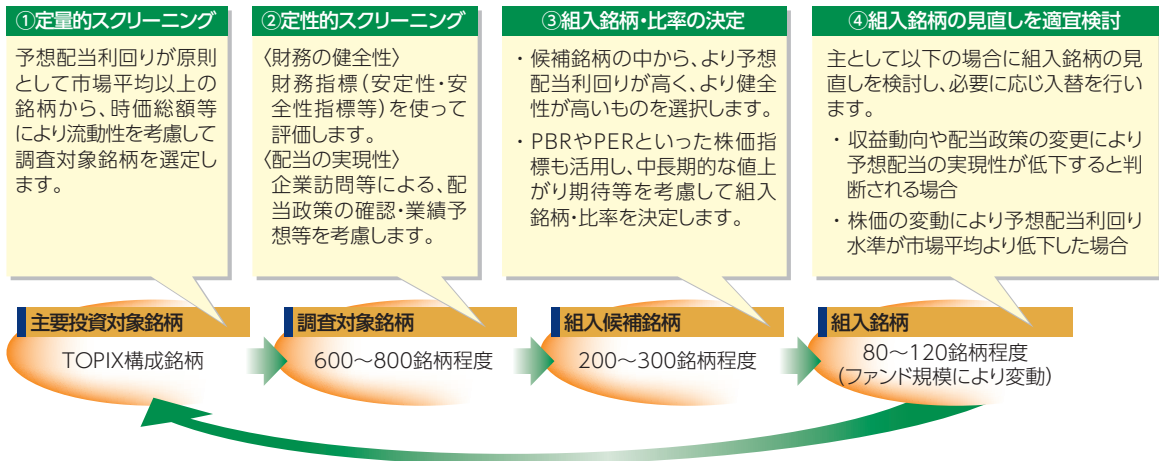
①定量的スクリーニング

予想配当利回りが原則として市場平均以上の銘柄から、時価総額等により流動性を考慮して調査対象銘柄を選定します。

②定性的スクリーニング

〈財務の健全性〉
財務指標（安定性・安全性指標等）を使って評価します。
〈配当の実現性〉
企業訪問等による、配当政策の確認・業績予想等を考慮します。

③組入銘柄・比率の決定

・候補銘柄の中から、より予想配当利回りが高く、より健全性が高いものを選択します。
・PBRやPERといった株価指標も活用し、中長期的な値上がり期待等を考慮して組入銘柄・比率を決定します。

④組入銘柄の見直しを適宜検討

主として以下の場合に組入銘柄の見直しを検討し、必要に応じ入替を行います。
・収益動向や配当政策の変更により予想配当の実現性が低下すると判断される場合
・株価の変動により予想配当利回り水準が市場平均より低下した場合

主要投資対象銘柄
TOPIX構成銘柄

調査対象銘柄
600～800銘柄程度

組入候補銘柄
200～300銘柄程度

組入銘柄
80～120銘柄程度
（ファンド規模により変動）